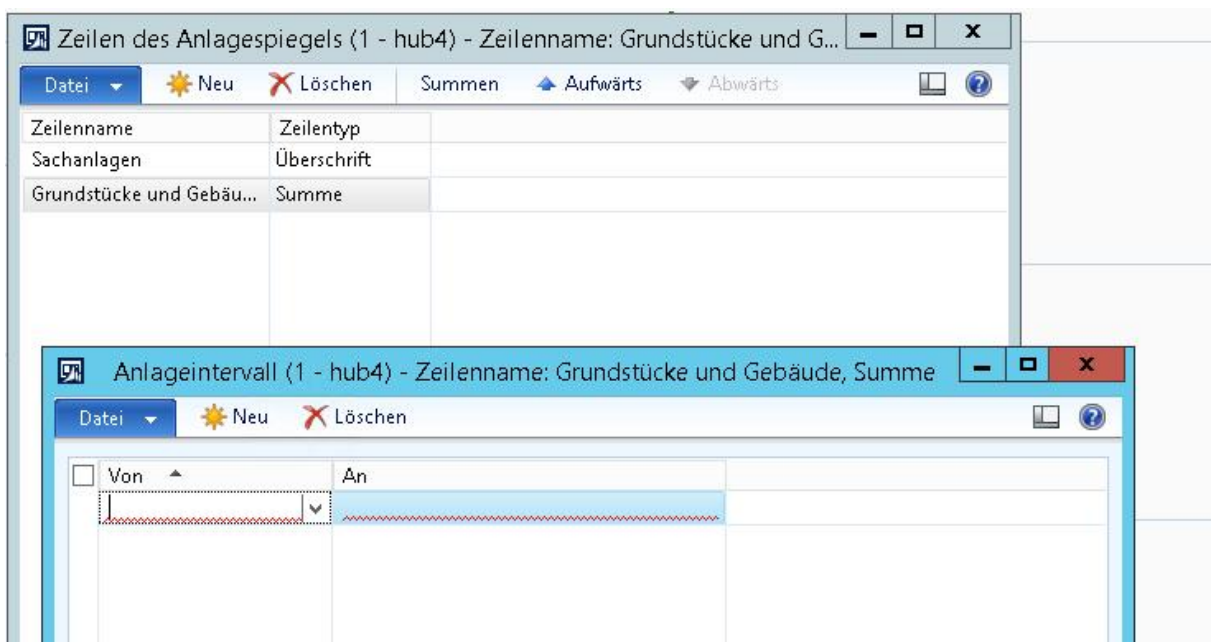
Zeilen des Anlagespiegels (1 - hub4) - Zeilenname: Grundstücke und G...

Datei Neu Löschen Summen Aufwärts Abwärts

| Zeilenname | Zeilentyp |
|---|---|
| Sachanlagen | Überschrift |
| Grundstücke und Gebäu... | Summe |

Anlageintervall (1 - hub4) - Zeilenname: Grundstücke und Gebäude, Summe

Datei Neu Löschen

| Von | An |
|---|---|
| | |